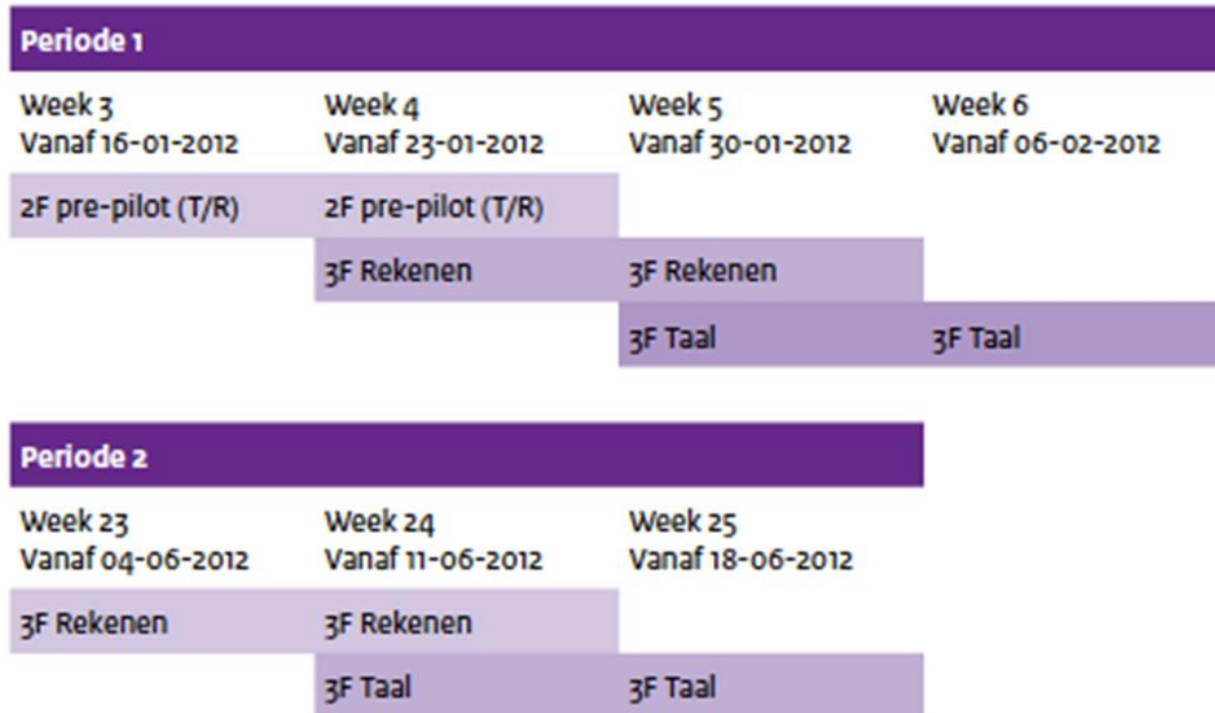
Periode 1

| Week 3 Vanaf 16-01-2012 | Week 4 Vanaf 23-01-2012 | Week 5 Vanaf 30-01-2012 | Week 6 Vanaf 06-02-2012 |
|---|---|---|---|
| 2F pre-pilot (T/R) | 2F pre-pilot (T/R) | | |
| | 3F Rekenen | 3F Rekenen | |
| | | 3F Taal | 3F Taal |

Periode 2

| Week 23 Vanaf 04-06-2012 | Week 24 Vanaf 11-06-2012 | Week 25 Vanaf 18-06-2012 |
|---|---|---|
| 3F Rekenen | 3F Rekenen | |
| | 3F Taal | 3F Taal |